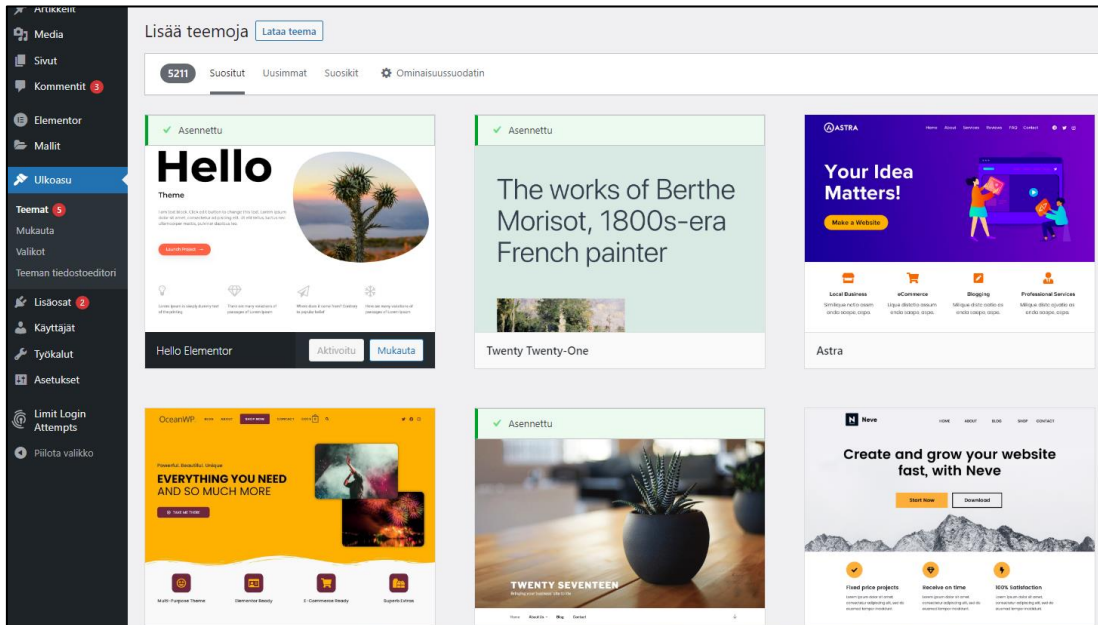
Artikkelit
Media
Sivut
Kommentit 3
Elementor
Mallit
Ulkoasu
Teemat 5
Mukauta
Valikot
Teeman tiedostoeditori
Lisäosat 2
Käyttäjät
Työkalut
Asetukset
Limit Login Attempts
Piilota valikko

Lisää teemoja Lataa teema

5211 Suositut Uusimmat Suosikit Ominaisuussuodatin

Asennettu
Hello
Theme
Launch Project
Hello Elementor Aktivoitu Mukauta

Asennettu
The works of Berthe Morisot, 1800s-era French painter
Twenty Twenty-One

ASTRA
Your Idea Matters!
Make a Website
Local Business
eCommerce
Blogging
Professional Services
Astra

OceanWP
Powerful. Beautiful. Unique.
EVERYTHING YOU NEED AND SO MUCH MORE
TAKE ME THERE
Multi-Purpose Theme
Elementor Ready
E-Commerce Ready
Superb Extras

Asennettu
TWENTY SEVENTEEN

Neve
Create and grow your website fast, with Neve
Start Now
Download
Fixed price projects
Receive on time
100% Satisfaction